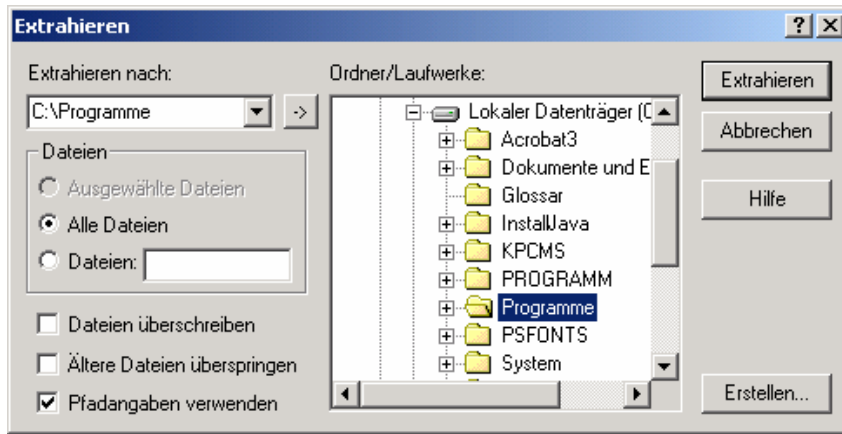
Extrahieren

?

Extrahieren nach:

C:\Programme

->

Dateien

Ausgewählte Dateien

Alle Dateien

Dateien:

Dateien überschreiben

Ältere Dateien überspringen

Pfadangaben verwenden

Ordner/Laufwerke:

Lokaler Datenträger (C

Acrobat3

Dokumente und E

Glossar

InstallJava

KPCMS

PROGRAMM

Programme

PSFONTS

System

Extrahieren

Abbrechen

Hilfe

Erstellen...